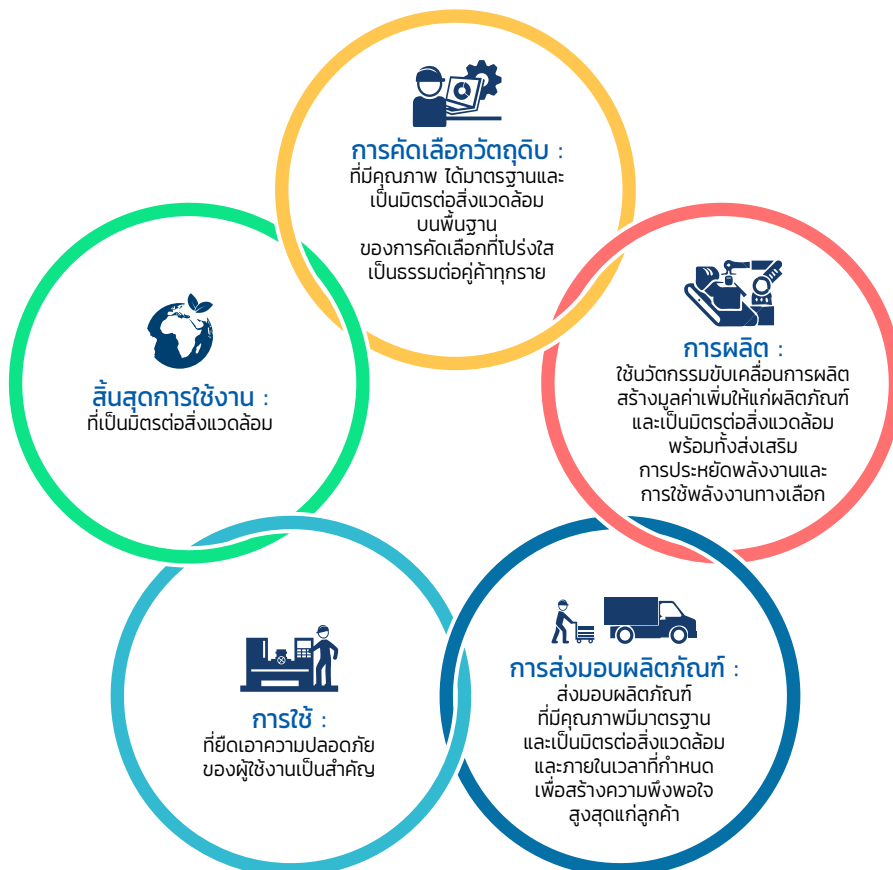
การคัดเลือกวัตถุดิบ :
ที่มีคุณภาพ ได้มาตรฐานและเป็นมิตรต่อสิ่งแวดล้อม บนพื้นฐานของการคัดเลือกที่โปร่งใส เป็นธรรมต่อคู่ค้าทุกราย

การผลิต :
ใช้นวัตกรรมขับเคลื่อนการผลิต สร้างมูลค่าเพิ่มให้แก่ผลิตภัณฑ์ และเป็นมิตรต่อสิ่งแวดล้อม พร้อมทั้งส่งเสริม การประหยัดพลังงานและ การใช้พลังงานทางเลือก

การส่งมอบผลิตภัณฑ์ :
ส่งมอบผลิตภัณฑ์ ที่มีคุณภาพมีมาตรฐาน และเป็นมิตรต่อสิ่งแวดล้อม และภายในเวลาที่กำหนด เพื่อสร้างความพึงพอใจ สูงสุดแก่ลูกค้า

การใช้ :
ที่ยึดเอาความปลอดภัย ของผู้ใช้งานเป็นสำคัญ

สิ้นสุดการใช้งาน :
ที่เป็นมิตรต่อสิ่งแวดล้อม